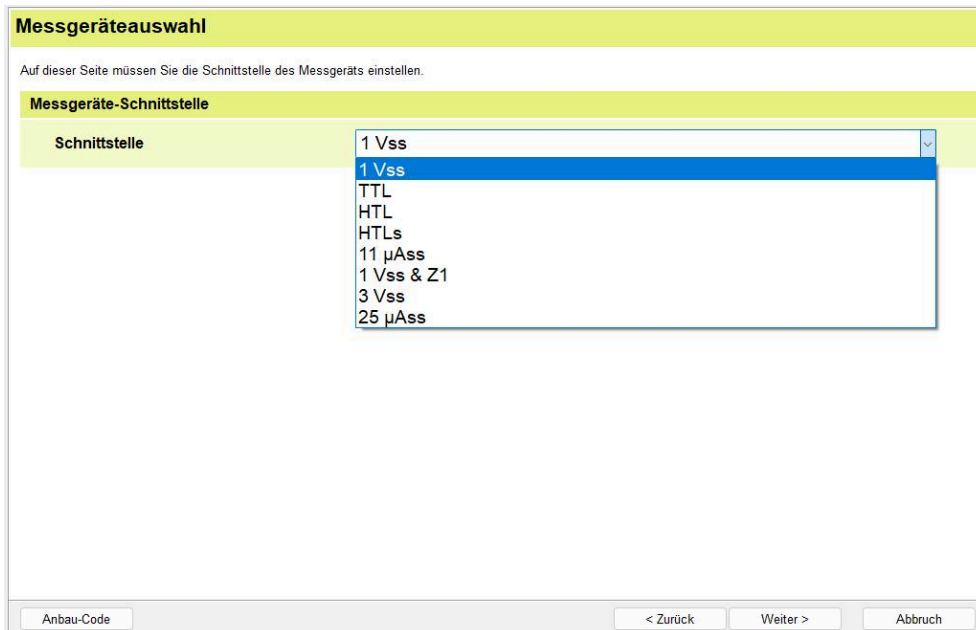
Messgeräteauswahl

Auf dieser Seite müssen Sie die Schnittstelle des Messgeräts einstellen.

Messgeräte-Schnittstelle

Schnittstelle

1 Vss

1 Vss
TTL
HTL
HTLs
11 µAss
1 Vss & Z1
3 Vss
25 µAss

Anbau-Code

< Zurück

Weiter >

Abbruch